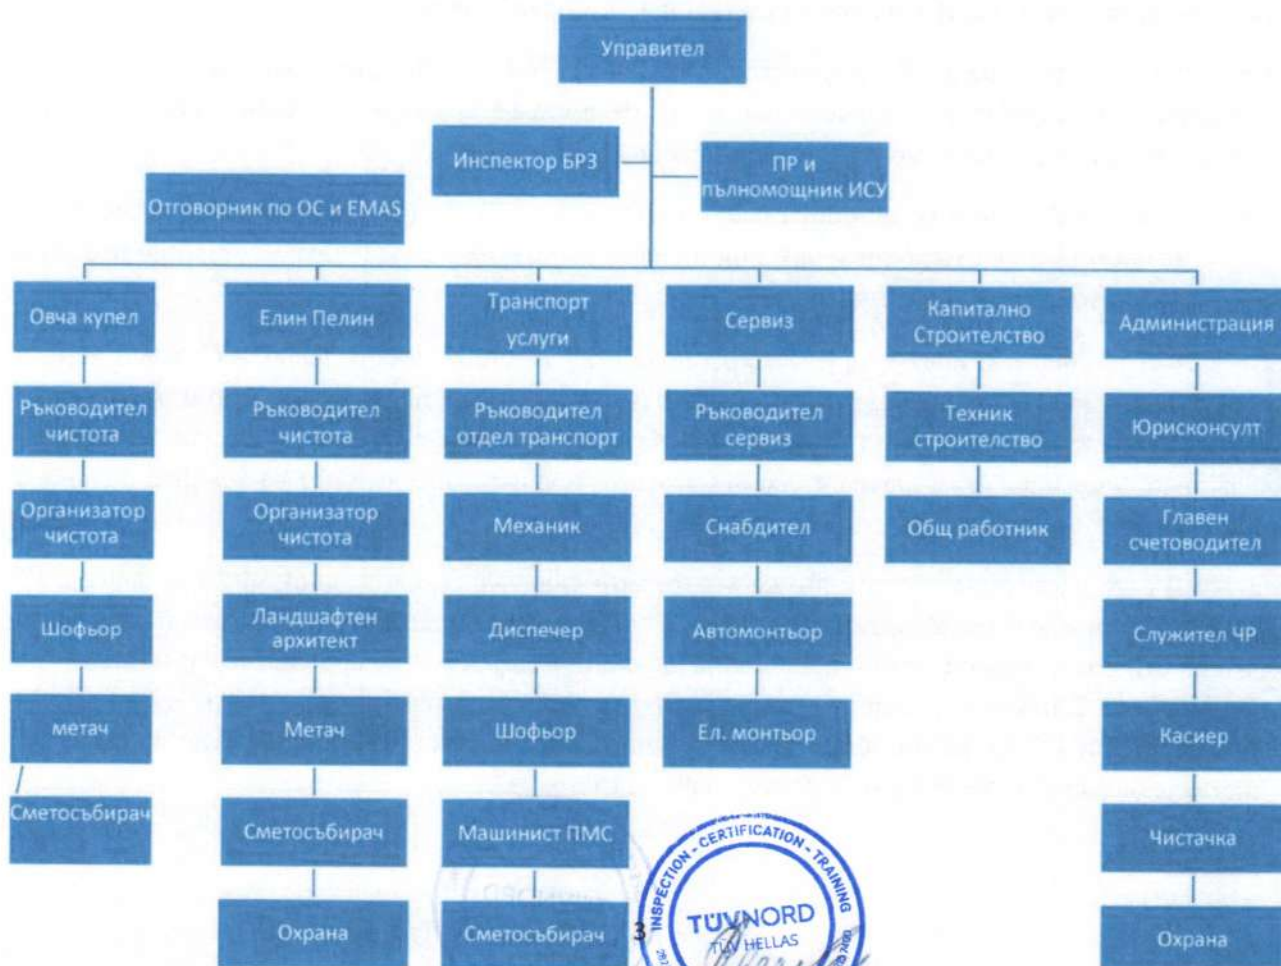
Управител

Инспектор БРЗ

ПР и пълномощник ИСУ

Отговорник по ОС и EMAS

Овча купел
Ръководител чистота
Организатор чистота
Шофьор
метач
Сметосъбирач

Елин Пелин
Ръководител чистота
Организатор чистота
Ландшафтен архитект
Метач
Сметосъбирач
Охрана

Транспорт услуги
Ръководител отдел транспорт
Механик
Диспечер
Шофьор
Машинист ПМС
Сметосъбирач

Сервиз
Ръководител сервиз
Снабдител
Автомонтьор
Ел. монтьор

Капитално Строителство
Техник строителство
Общ работник

Администрация
Юрисконсулт
Главен счетоводител
Служител ЧР
Касиер
Чистачка
Охрана

3

INSPECTION · CERTIFICATION · TRAINING
TÜV NORD
TÜV HELLAS